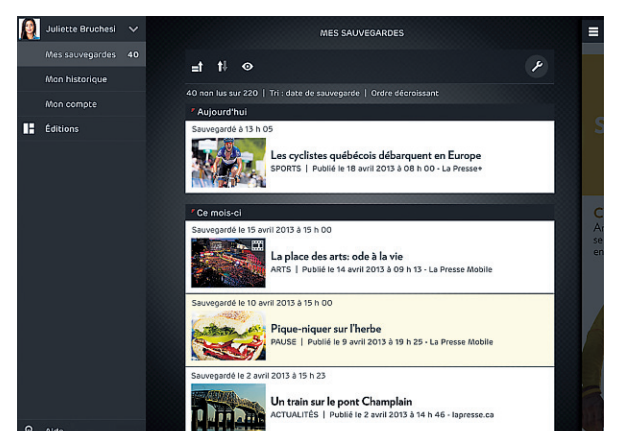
Juliette Bruchesi

Mes sauvegardes 40

Mon historique

Mon compte

Éditions

MES SAUVEGARDES

40 non lus sur 220 | Tri : date de sauvegarde | Ordre décroissant

Aujourd'hui

Sauvegardé à 13 h 05

Les cyclistes québécois débarquent en Europe

SPORTS | Publié le 18 avril 2013 à 08 h 00 - La Presse+

Ce mois-ci

Sauvegardé le 15 avril 2013 à 15 h 00

La place des arts: ode à la vie

ARTS | Publié le 14 avril 2013 à 09 h 13 - La Presse Mobile

Sauvegardé le 10 avril 2013 à 15 h 00

Pique-niquer sur l'herbe

PAUSE | Publié le 9 avril 2013 à 19 h 25 - La Presse Mobile

Sauvegardé le 2 avril 2013 à 15 h 23

Un train sur le pont Champlain

ACTUALITÉS | Publié le 2 avril 2013 à 14 h 46 - lapresse.ca

Aide